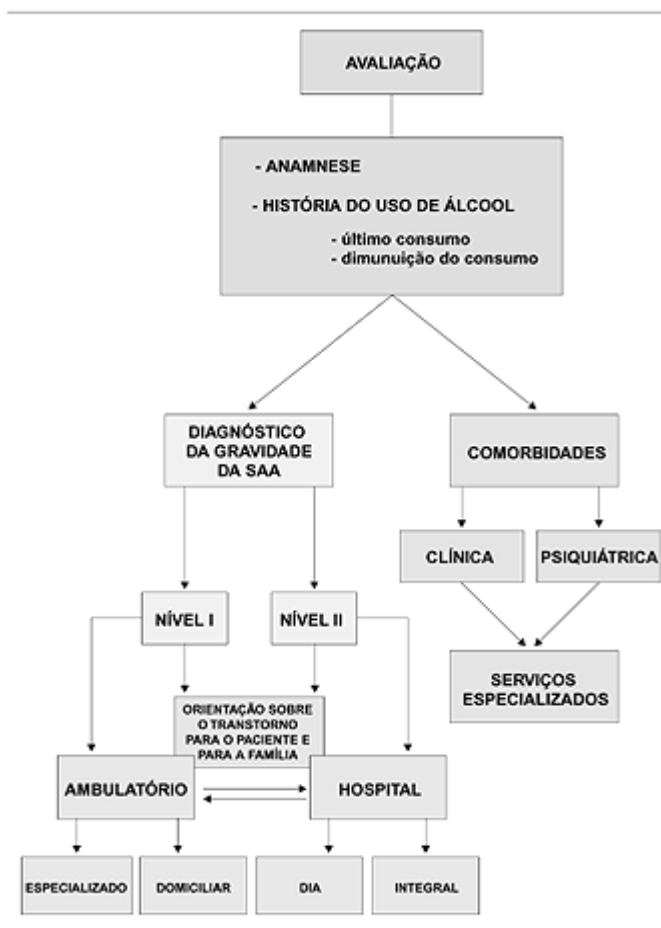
AVALIAÇÃO

- ANAMNESE

- HISTÓRIA DO USO DE ÁLCOOL

- último consumo
- dimunuição do consumo

DIAGNÓSTICO DA GRAVIDADE DA SAA

COMORBIDADES

CLÍNICA

PSIQUIÁTRICA

SERVIÇOS ESPECIALIZADOS

NÍVEL I

NÍVEL II

ORIENTAÇÃO SOBRE O TRANSTORNO PARA O PACIENTE E PARA A FAMÍLIA

AMBULATÓRIO

HOSPITAL

ESPECIALIZADO

DOMICILIAR

DIA

INTEGRAL